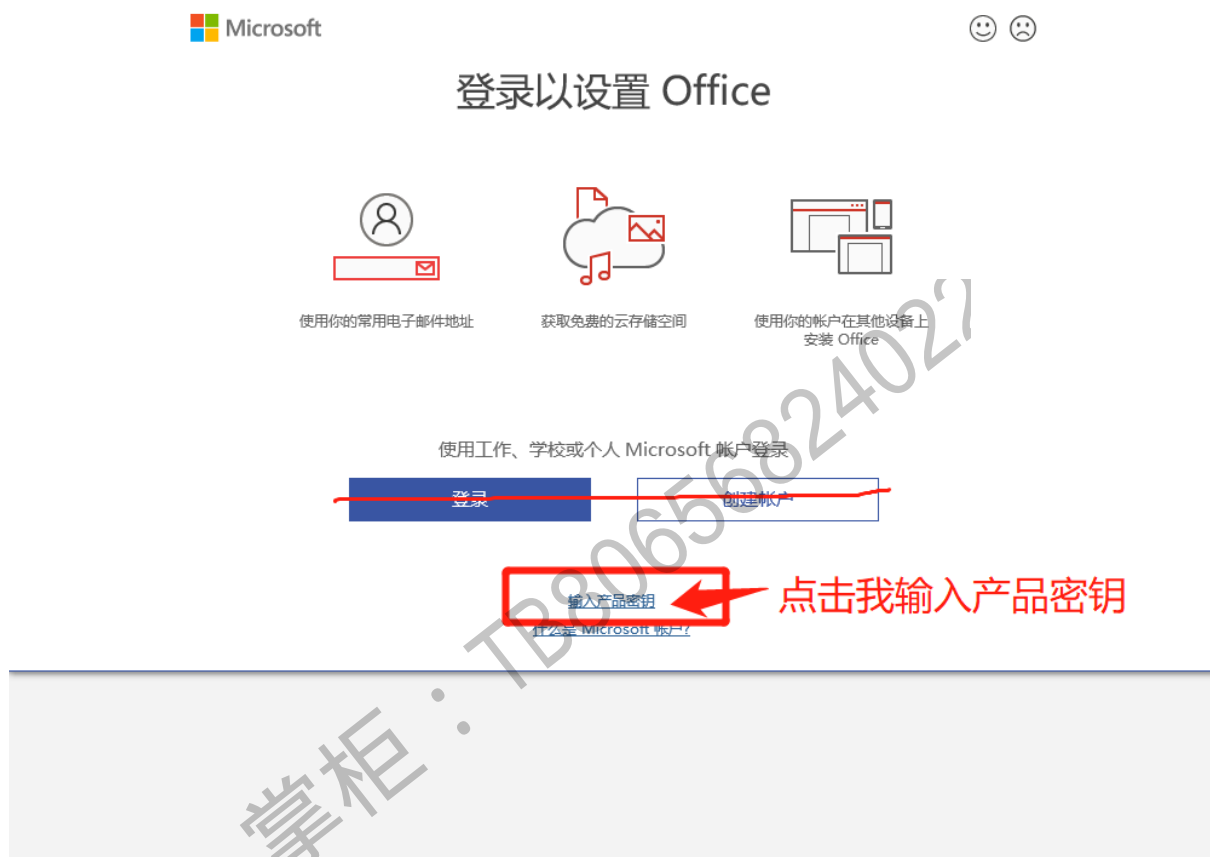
Microsoft

登录以设置 Office

使用你的常用电子邮件地址

获取免费的云存储空间

使用你的帐户在其他设备上安装 Office

使用工作、学校或个人 Microsoft 帐户登录

登录

创建帐户

输入产品密钥

什么是 Microsoft 帐户?

点击我输入产品密钥

掌柜：TB8065682402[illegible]